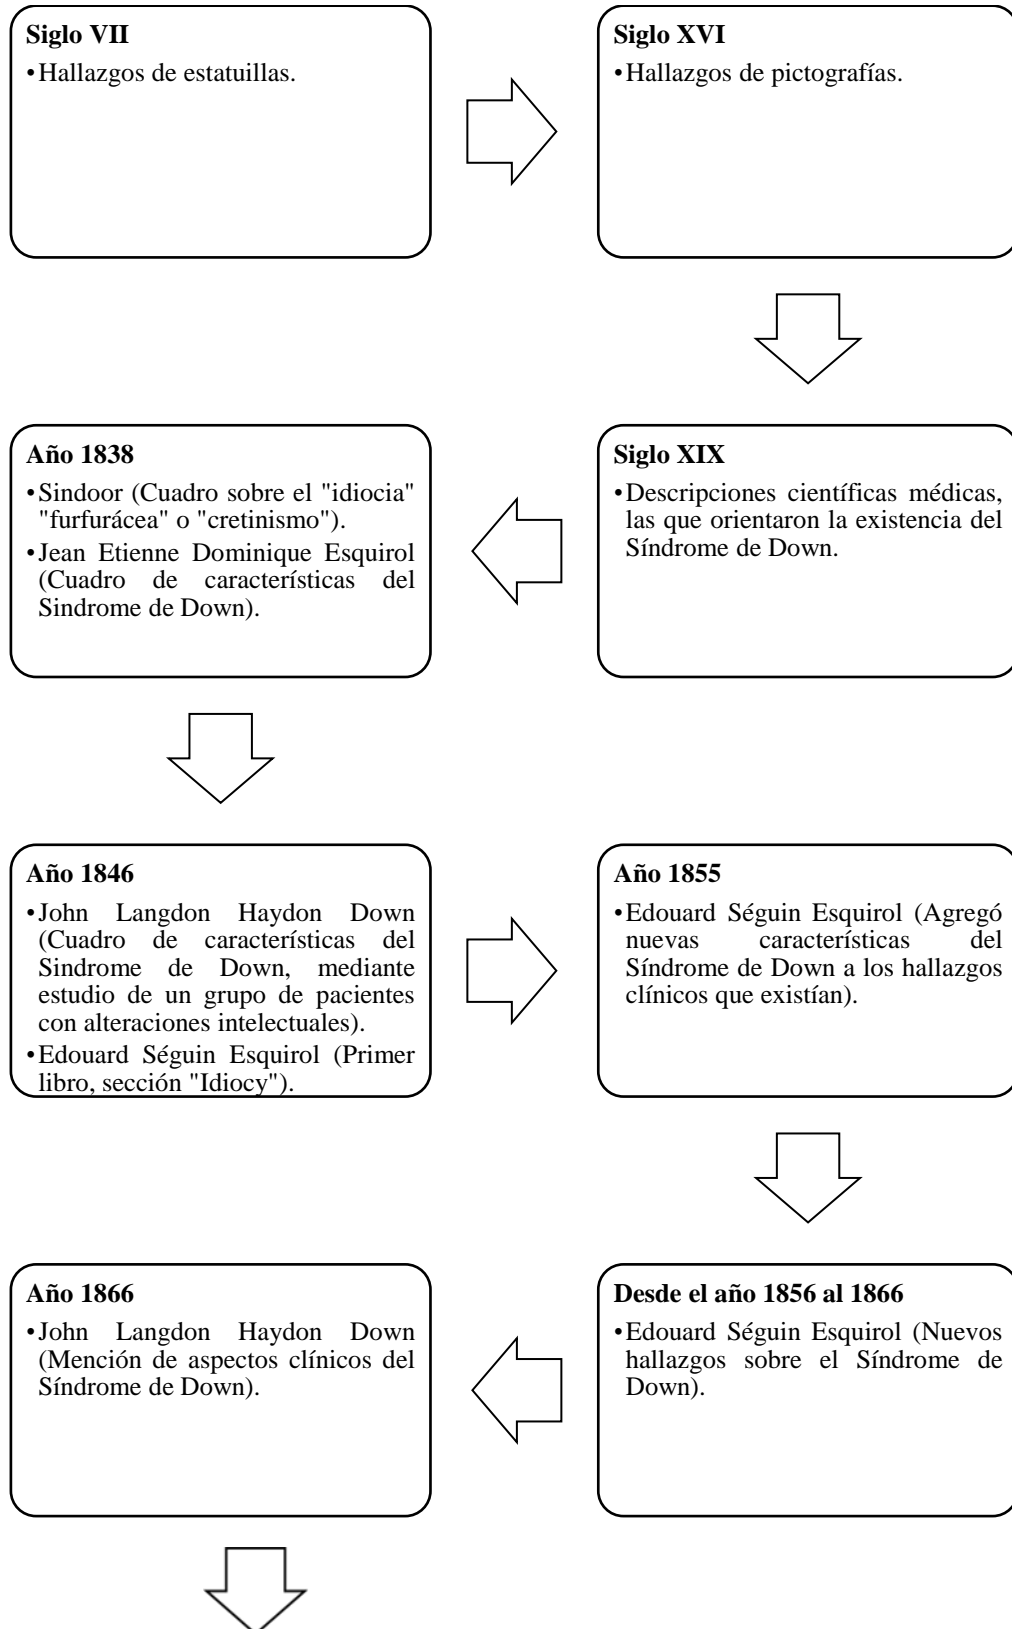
**Siglo VII**
• Hallazgos de estatuillas.

**Siglo XVI**
• Hallazgos de pictografías.

**Siglo XIX**
• Descripciones científicas médicas, las que orientaron la existencia del Síndrome de Down.

**Año 1838**
• Sindoor (Cuadro sobre el "idiocia" "furfurácea" o "cretinismo").
• Jean Etienne Dominique Esquirol (Cuadro de características del Sindrome de Down).

**Año 1846**
• John Langdon Haydon Down (Cuadro de características del Sindrome de Down, mediante estudio de un grupo de pacientes con alteraciones intelectuales).
• Edouard Séguin Esquirol (Primer libro, sección "Idiocy").

**Año 1855**
• Edouard Séguin Esquirol (Agregó nuevas características del Síndrome de Down a los hallazgos clínicos que existían).

**Desde el año 1856 al 1866**
• Edouard Séguin Esquirol (Nuevos hallazgos sobre el Síndrome de Down).

**Año 1866**
• John Langdon Haydon Down (Mención de aspectos clínicos del Síndrome de Down).